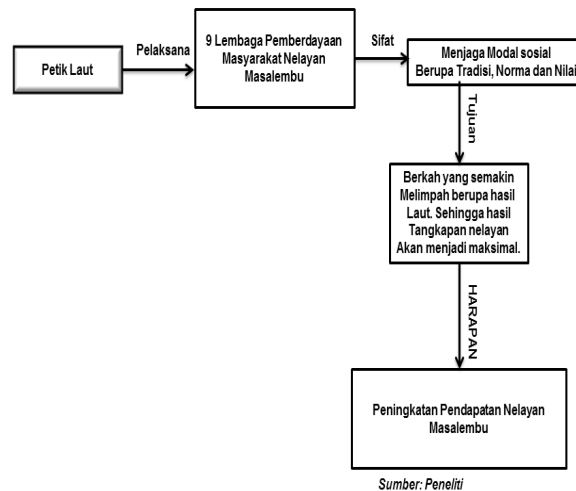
Petik Laut

Pelaksana

9 Lembaga Pemberdayaan Masyarakat Nelayan Masalembu

Sifat

Menjaga Modal sosial Berupa Tradisi, Norma dan Nilai

Tujuan

Berkah yang semakin Melimpah berupa hasil Laut. Sehingga hasil Tangkapan nelayan Akan menjadi maksimal.

HARAPAN

Peningkatan Pendapatan Nelayan Masalembu

Sumber: Peneliti